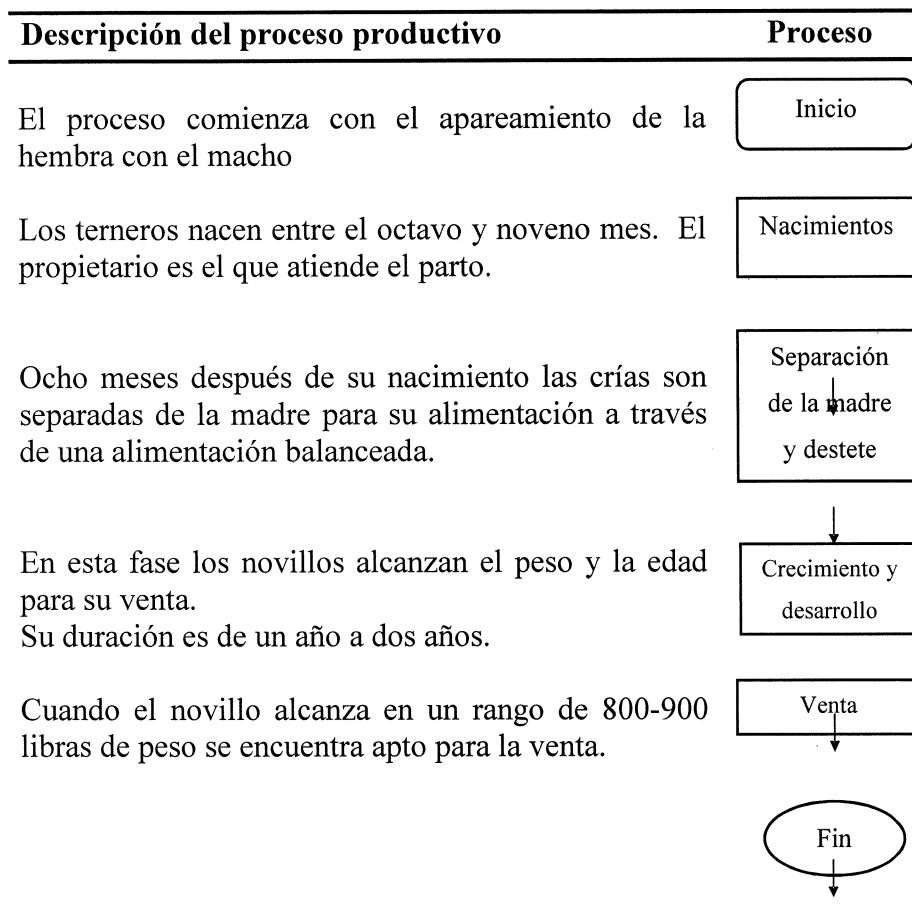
| Descripción del proceso productivo | Proceso |
|---|---|
| El proceso comienza con el apareamiento de la hembra con el macho | Inicio |
| Los terneros nacen entre el octavo y noveno mes. El propietario es el que atiende el parto. | Nacimientos |
| Ocho meses después de su nacimiento las crías son separadas de la madre para su alimentación a través de una alimentación balanceada. | Separación de la madre y destete |
| En esta fase los novillos alcanzan el peso y la edad para su venta. Su duración es de un año a dos años. | Crecimiento y desarrollo |
| Cuando el novillo alcanza en un rango de 800-900 libras de peso se encuentra apto para la venta. | Venta |
| | Fin |